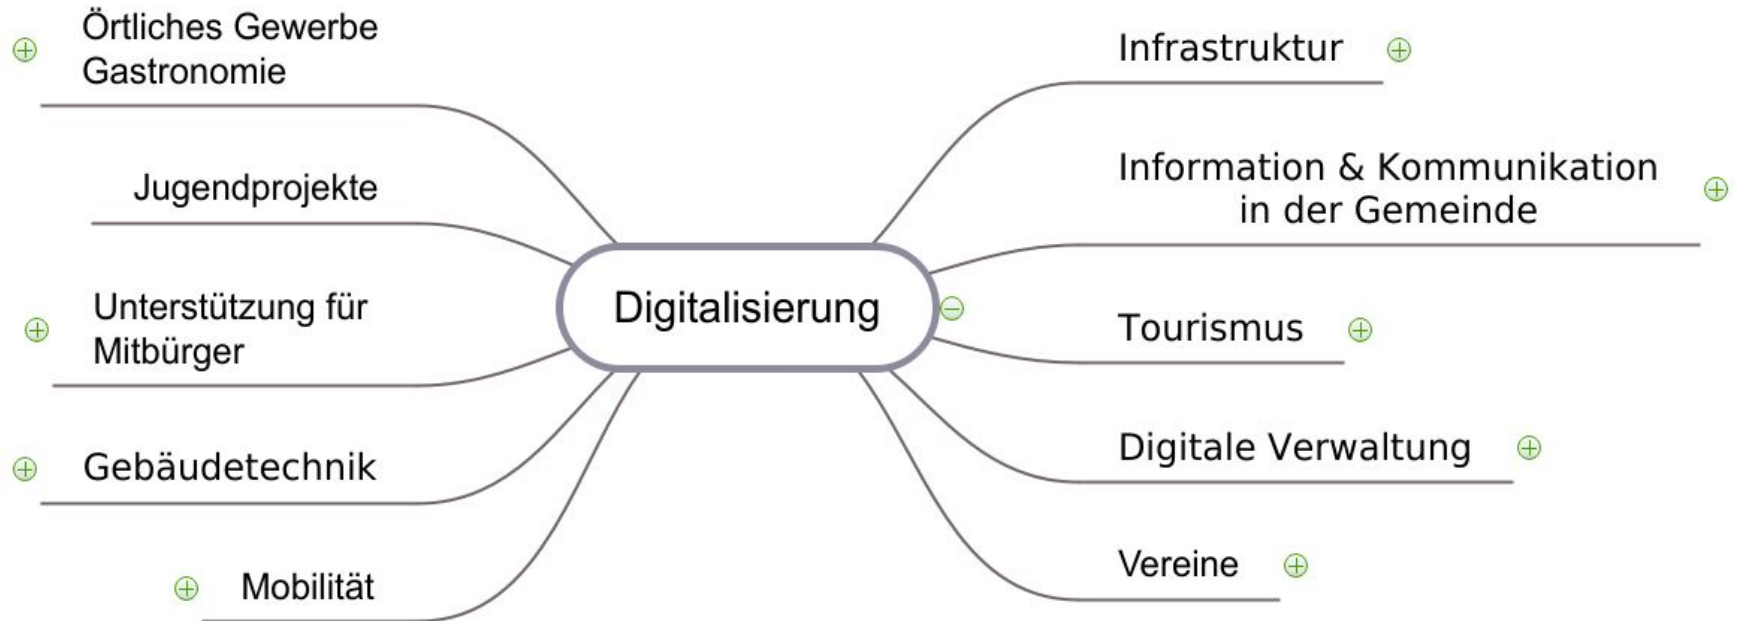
Digitalisierung

Örtliches Gewerbe
Gastronomie

Jugendprojekte

Unterstützung für
Mitbürger

Gebäudetechnik

Mobilität

Infrastruktur

Information & Kommunikation
in der Gemeinde

Tourismus

Digitale Verwaltung

Vereine